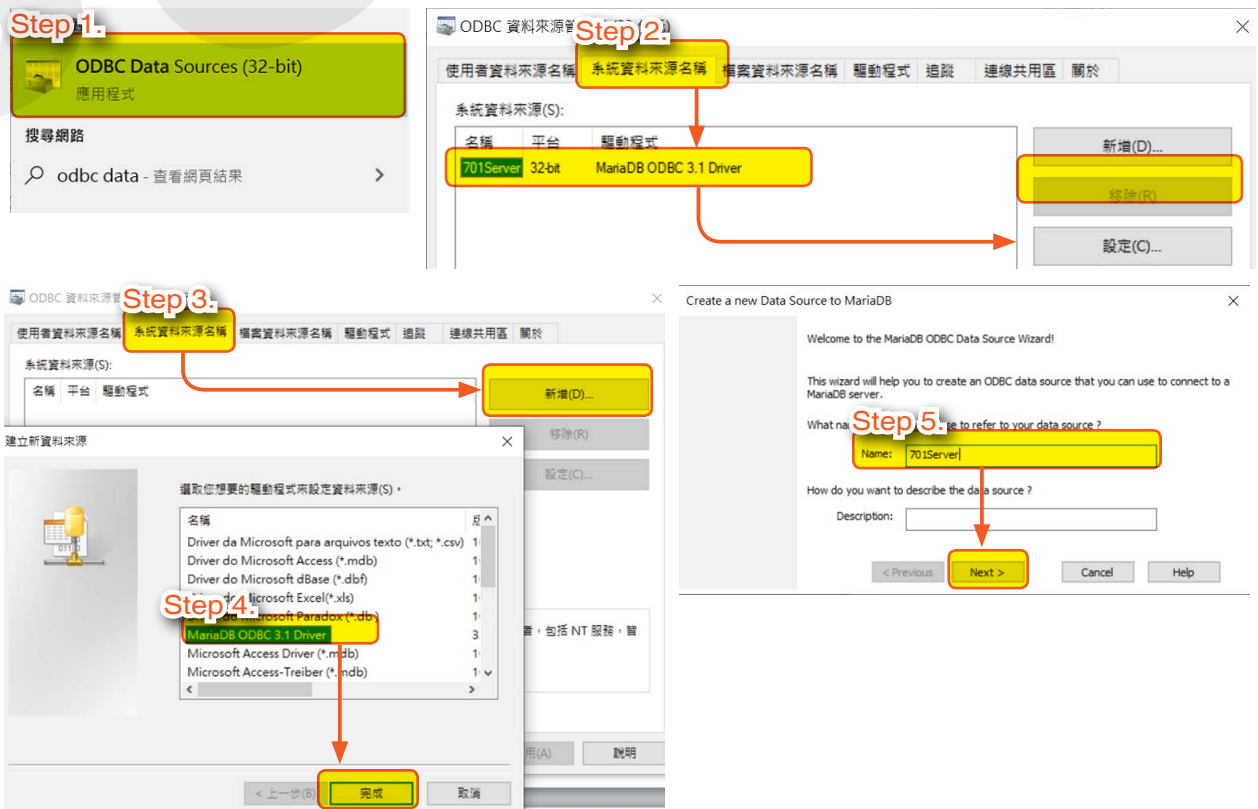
Step 1.

ODBC Data Sources (32-bit)
應用程式

搜尋網路

odbc data - 查看網頁結果

ODBC 資料來源管

Step 2.

使用者資料來源名稱 系統資料來源名稱 檔案資料來源名稱 驅動程式 追蹤 連線共用區 關於

系統資料來源(S):

| 名稱 | 平台 | 驅動程式 |
|---|---|---|
| 701Server | 32-bit | MariaDB ODBC 3.1 Driver |

新增(D)...

移除(R)

設定(C)...

ODBC 資料來源管

Step 3.

使用者資料來源名稱 系統資料來源名稱 檔案資料來源名稱 驅動程式 追蹤 連線共用區 關於

系統資料來源(S):

名稱 平台 驅動程式

新增(D)...

移除(R)

設定(C)...

建立新資料來源

選取您想要的驅動程式來設定資料來源(S)。

名稱

Driver da Microsoft para arquivos texto (*.txt; *.csv)
Driver do Microsoft Access (*.mdb)
Driver do Microsoft dBase (*.dbf)
Driver do Microsoft Excel(*.xls)
Driver do Microsoft Paradox (*.db)

Step 4.

MariaDB ODBC 3.1 Driver
Microsoft Access Driver (*.mdb)
Microsoft Access-Treiber (*.mdb)

者,包括 NT 服務,皆

< 上一步(B)

完成

取消

用(A)

說明

Create a new Data Source to MariaDB

Welcome to the MariaDB ODBC Data Source Wizard!

This wizard will help you to create an ODBC data source that you can use to connect to a MariaDB server.

What na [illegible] se to refer to your data source ?

Step 5.

Name: 701Server

How do you want to describe the data source ?

Description:

< Previous

Next >

Cancel

Help